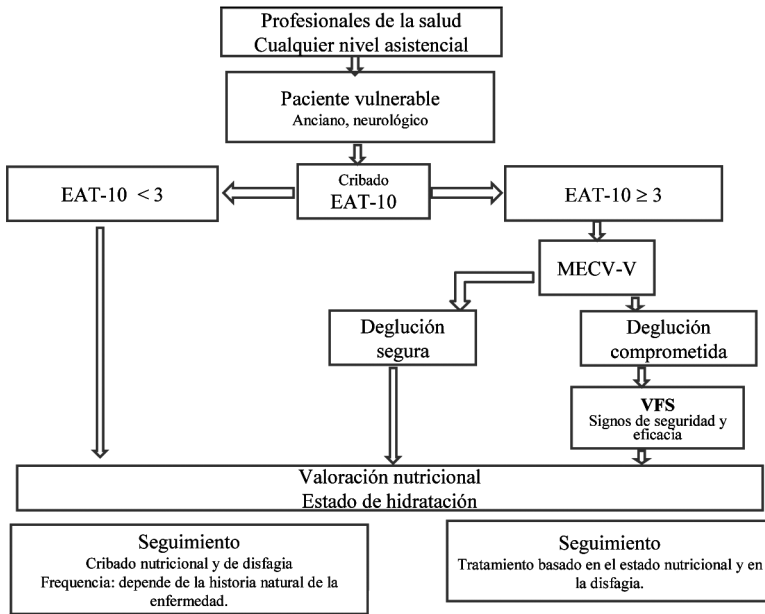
Profesionales de la salud
Cualquier nivel asistencial

Paciente vulnerable
Anciano, neurológico

Cribado
EAT-10

EAT-10 $< 3$

EAT-10 $\geq 3$

MECV-V

Deglución segura

Deglución comprometida

VFS
Signos de seguridad y eficacia

Valoración nutricional
Estado de hidratación

Seguimiento
Cribado nutricional y de disfagia
Frequencia: depende de la historia natural de la enfermedad.

Seguimiento
Tratamiento basado en el estado nutricional y en la disfagia.